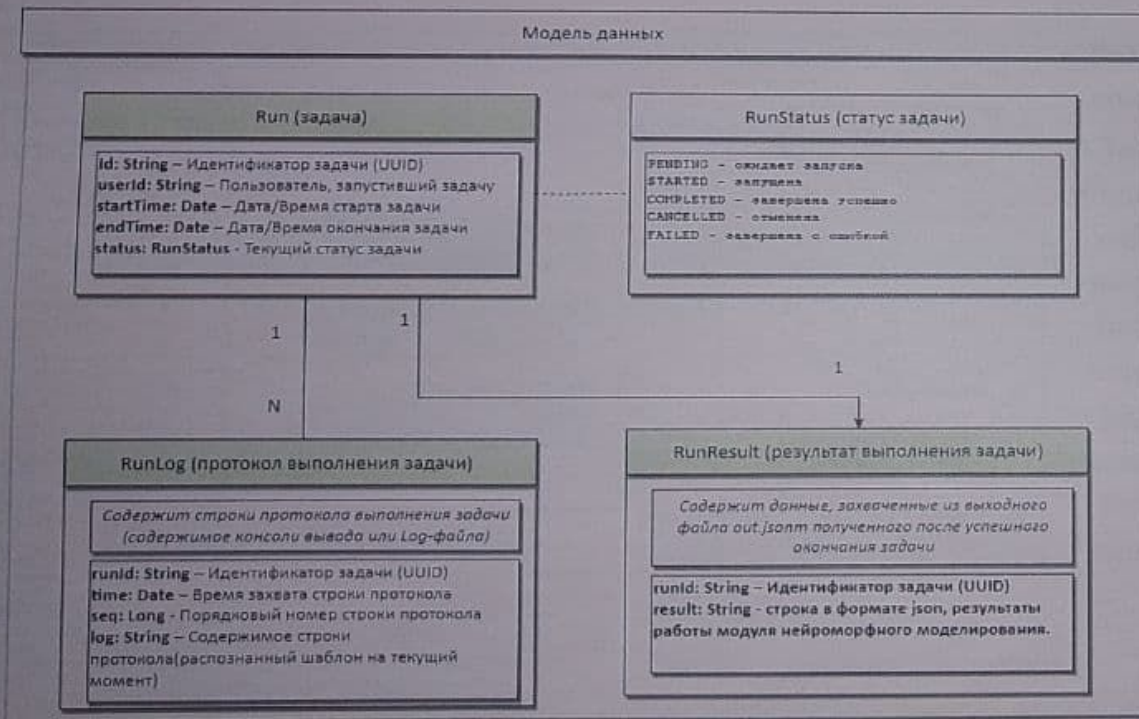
Модель данных

Run (задача)

id: String – Идентификатор задачи (UUID)
userId: String – Пользователь, запустивший задачу
startTime: Date – Дата/Время старта задачи
endTime: Date – Дата/Время окончания задачи
status: RunStatus - Текущий статус задачи

RunStatus (статус задачи)

PENDING - ожидает запуска
STARTED - запущена
COMPLETED - завершена успешно
CANCELLED - отменена
FAILED - завершена с ошибкой

1

1

1

N

RunLog (протокол выполнения задачи)

Содержит строки протокола выполнения задачи (содержимое консоли вывода или Log-файла)

runId: String – Идентификатор задачи (UUID)
time: Date – Время захвата строки протокола
seq: Long - Порядковый номер строки протокола
log: String – Содержимое строки протокола(распознанный шаблон на текущий момент)

RunResult (результат выполнения задачи)

Содержит данные, захваченные из выходного файла out.jsonm полученного после успешного окончания задачи

runId: String – Идентификатор задачи (UUID)
result: String - строка в формате json, результаты работы модуля нейроморфного моделирования.